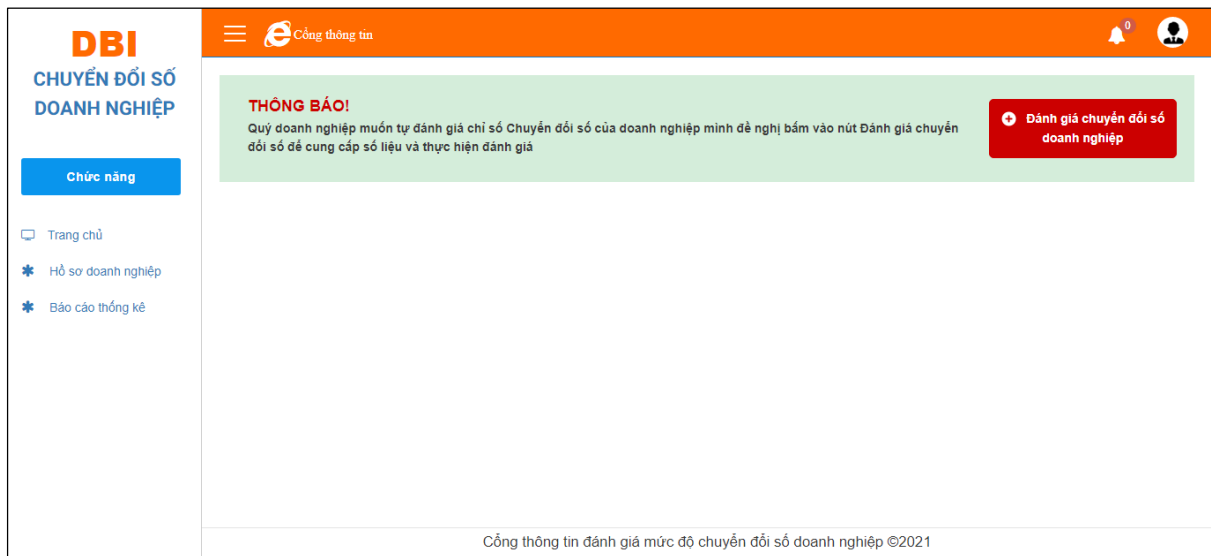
DBI
CHUYỂN ĐỔI SỐ DOANH NGHIỆP

Cổng thông tin

0

Chức năng

Trang chủ
Hồ sơ doanh nghiệp
Báo cáo thống kê

THÔNG BÁO!
Quý doanh nghiệp muốn tự đánh giá chỉ số Chuyển đổi số của doanh nghiệp mình đề nghị bấm vào nút Đánh giá chuyển đổi số để cung cấp số liệu và thực hiện đánh giá

Đánh giá chuyển đổi số doanh nghiệp

Cổng thông tin đánh giá mức độ chuyển đổi số doanh nghiệp ©2021